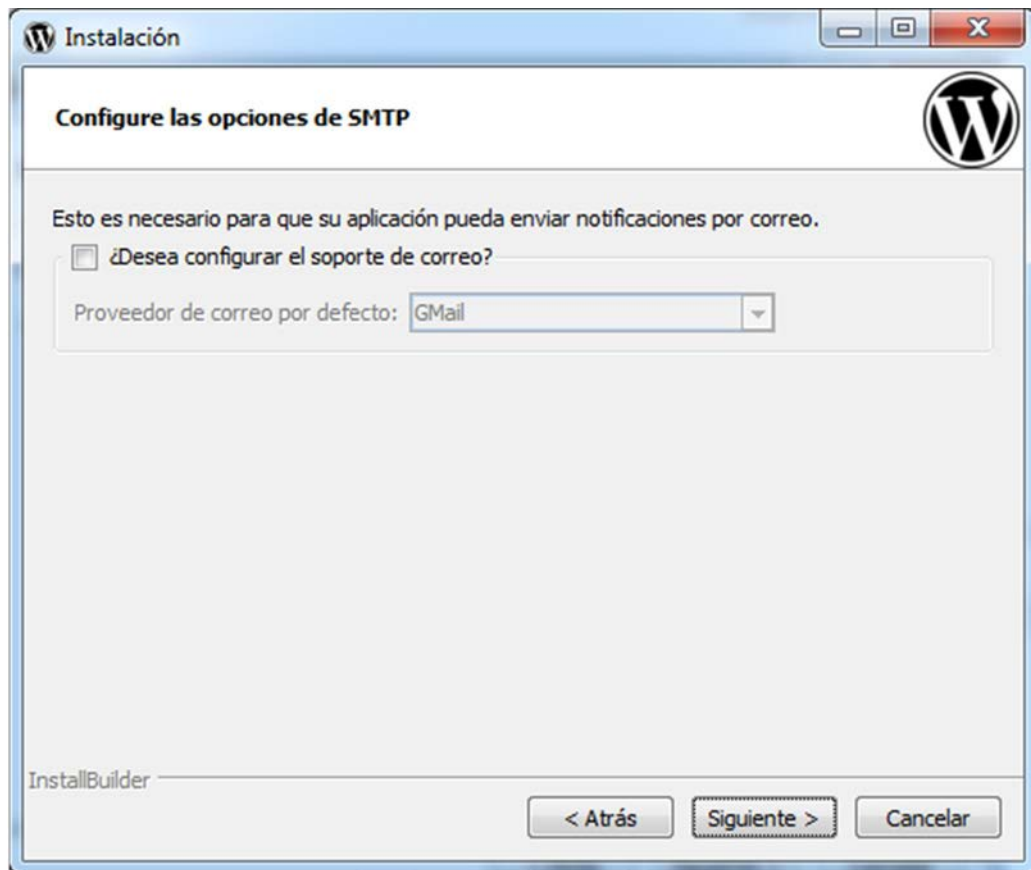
Instalación

Configure las opciones de SMTP

Esto es necesario para que su aplicación pueda enviar notificaciones por correo.

¿Desea configurar el soporte de correo?

Proveedor de correo por defecto: GMail

InstallBuilder

< Atrás

Siguiente >

Cancelar